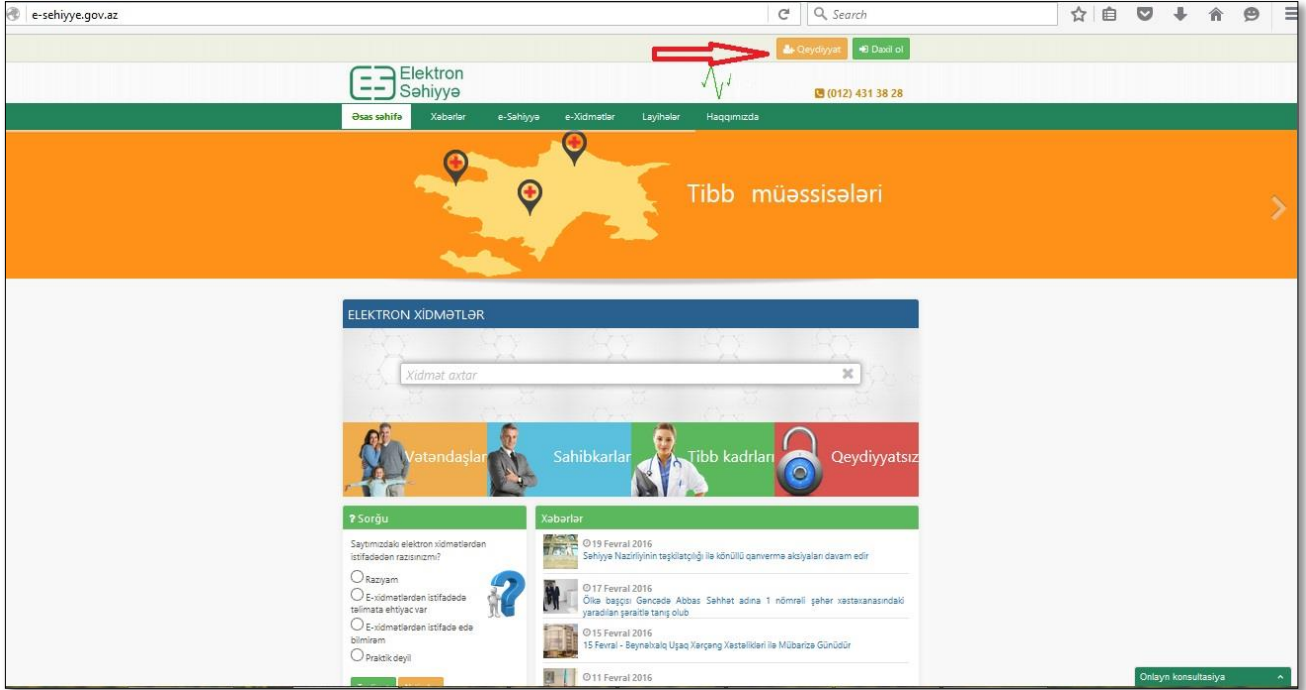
e-sehiyye.gov.az

Search

Qeydiyyat   Daxil ol

Elektron Səhiyyə

(012) 431 38 28

Əsas səhifə   Xəbərlər   e-Səhiyyə   e-Xidmətlər   Layihələr   Haqqımızda

Tibb müəssisələri

ELEKTRON XİDMƏTLƏR

Xidmət axtar

Vətəndaşlar   Sahibkarlar   Tibb kadrları   Qeydiyyatsız

? Sorğu

Saytımızdakı elektron xidmətlərdən istifadədən razısınızmı?

Razıyam

E-xidmətlərdən istifadədə təlimata ehtiyac var

E-xidmətlərdən istifadə edə bilmirəm

Praktik deyil

Xəbərlər

19 Fevral 2016
Səhiyyə Nazirliyinin təşkilatçılığı ilə könüllü qanvermə aksiyaları davam edir

17 Fevral 2016
Ölkə başçısı Gəncədə Abbas Səhhət adına 1 nömrəli şəhər xəstəxanasındakı yaradılan şəraitlə tanış olub

15 Fevral 2016
15 Fevral - Beynəlxalq Uşaq Xərçəng Xəstəlikləri ilə Mübarizə Günüdür

11 Fevral 2016

Onlayn konsultasiya